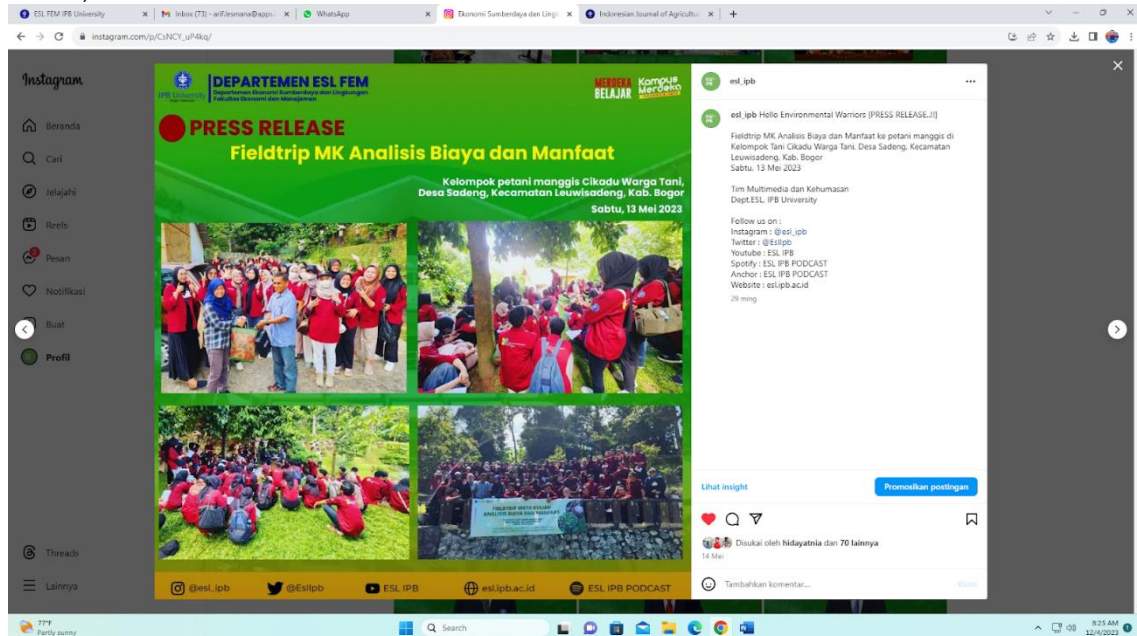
ESL FEM IPB University | M Inbox (73) - arif.lesmana@apps... | WhatsApp | Ekonomi Sumberdaya dan Lingk... | Indonesian Journal of Agricultu... | +

instagram.com/p/CsNCY_uP4kq/

Instagram

Beranda
Cari
Jelajahi
Reels
Pesan
Notifikasi
Buat
Profil
Threads
Lainnya

IPB University
DEPARTEMEN ESL FEM
Departemen Ekonomi Sumberdaya dan Lingkungan
Fakultas Ekonomi dan Manajemen

MERDEKA BELAJAR
Kampus Merdeka

PRESS RELEASE
Fieldtrip MK Analisis Biaya dan Manfaat

Kelompok petani manggis Cikadu Warga Tani,
Desa Sadeng, Kecamatan Leuwisadeng, Kab. Bogor
Sabtu, 13 Mei 2023

FIELDTRIP MATA KULIAH ANALISIS BIAYA DAN MANFAAT

@esl_ipb
@Esllpb
ESL IPB
esl.ipb.ac.id
ESL IPB PODCAST

esl_ipb

esl_ipb Hello Environmental Warriors [PRESS RELEASE..!!]

Fieldtrip MK Analisis Biaya dan Manfaat ke petani manggis di Kelompok Tani Cikadu Warga Tani, Desa Sadeng, Kecamatan Leuwisadeng, Kab. Bogor
Sabtu, 13 Mei 2023

Tim Multimedia dan Kehumasan
Dept.ESL, IPB University

Follow us on :
Instagram : @esl_ipb
Twitter : @Esllpb
Youtube : ESL IPB
Spotify : ESL IPB PODCAST
Anchor : ESL IPB PODCAST
Website : esl.ipb.ac.id
29 mng

Lihat insight
Promosikan postingan

Disukai oleh hidayatnia dan 70 lainnya
14 Mei

Tambahkan komentar...
Kirim

77°F
Partly sunny
Search
8:25 AM
12/4/2023